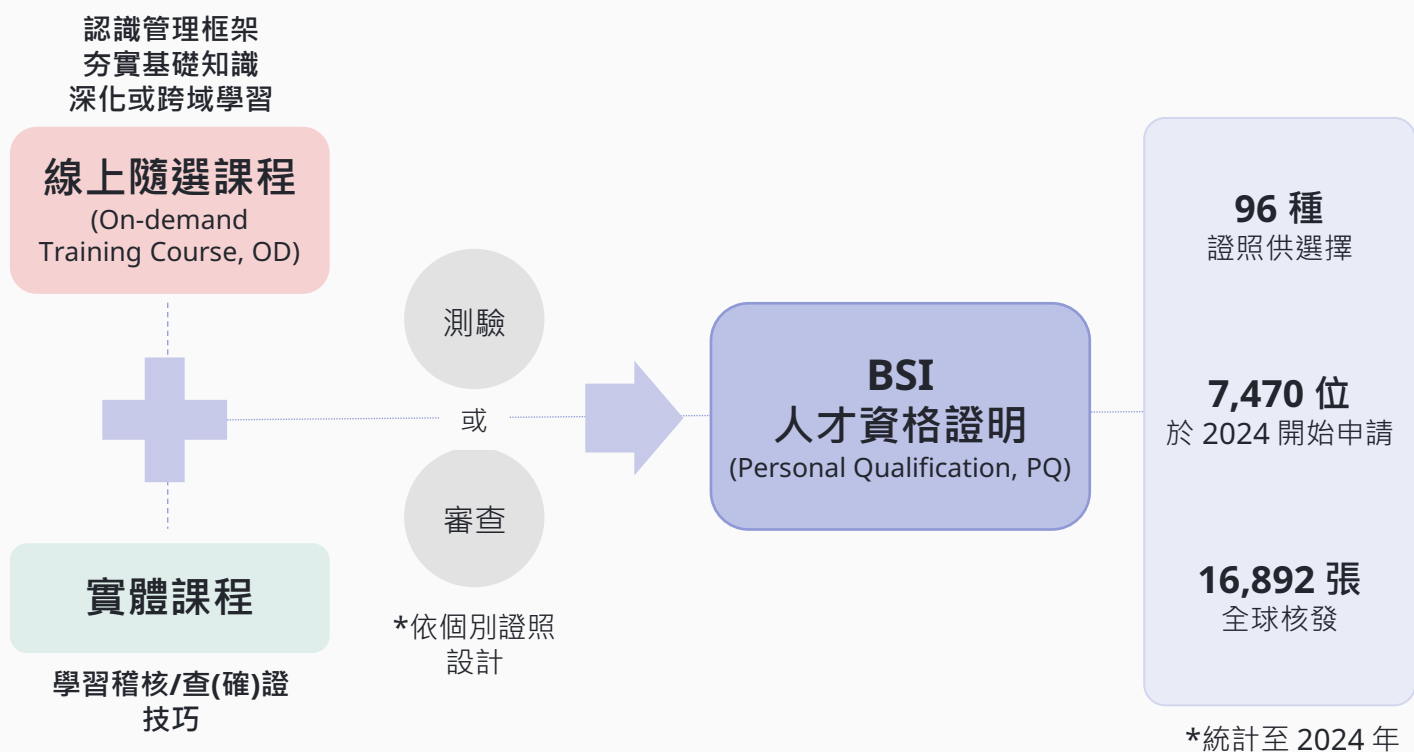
認識管理框架
夯實基礎知識
深化或跨域學習

線上隨選課程
(On-demand Training Course, OD)

實體課程

學習稽核/查(確)證技巧

測驗

或

審查

*依個別證照設計

BSI
人才資格證明
(Personal Qualification, PQ)

96 種
證照供選擇

7,470 位
於 2024 開始申請

16,892 張
全球核發

*統計至 2024 年